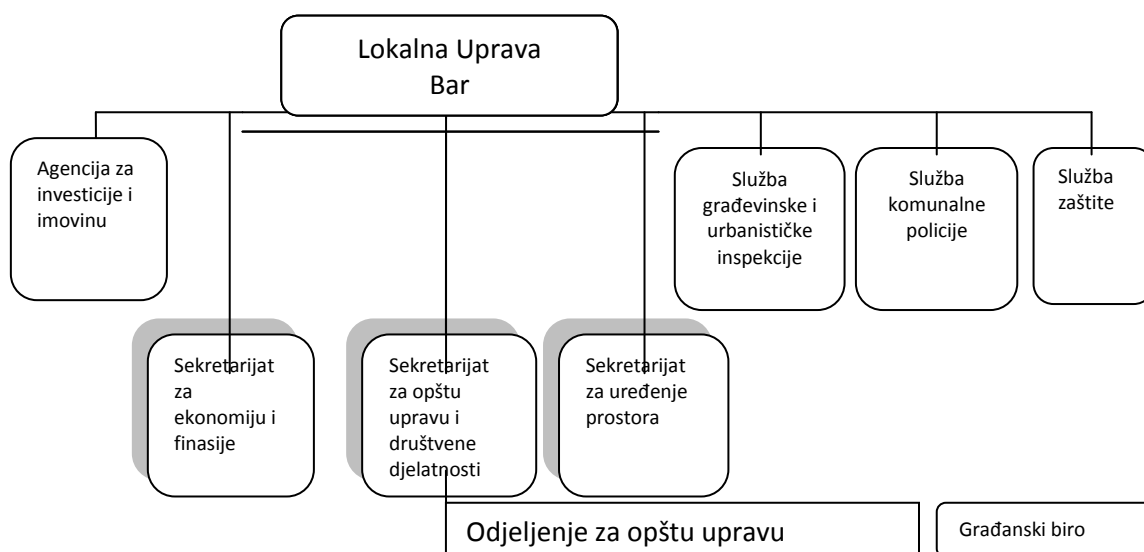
Lokalna Uprava Bar

Agencija za investicije i imovinu

Služba građevinske i urbanističke inspekcije

Služba komunalne policije

Služba zaštite

Sekretarijat za ekonomiju i finasije

Sekretarijat za opštu upravu i društvene djelatnosti

Sekretarijat za uređenje prostora

Odjeljenje za opštu upravu

Građanski biro